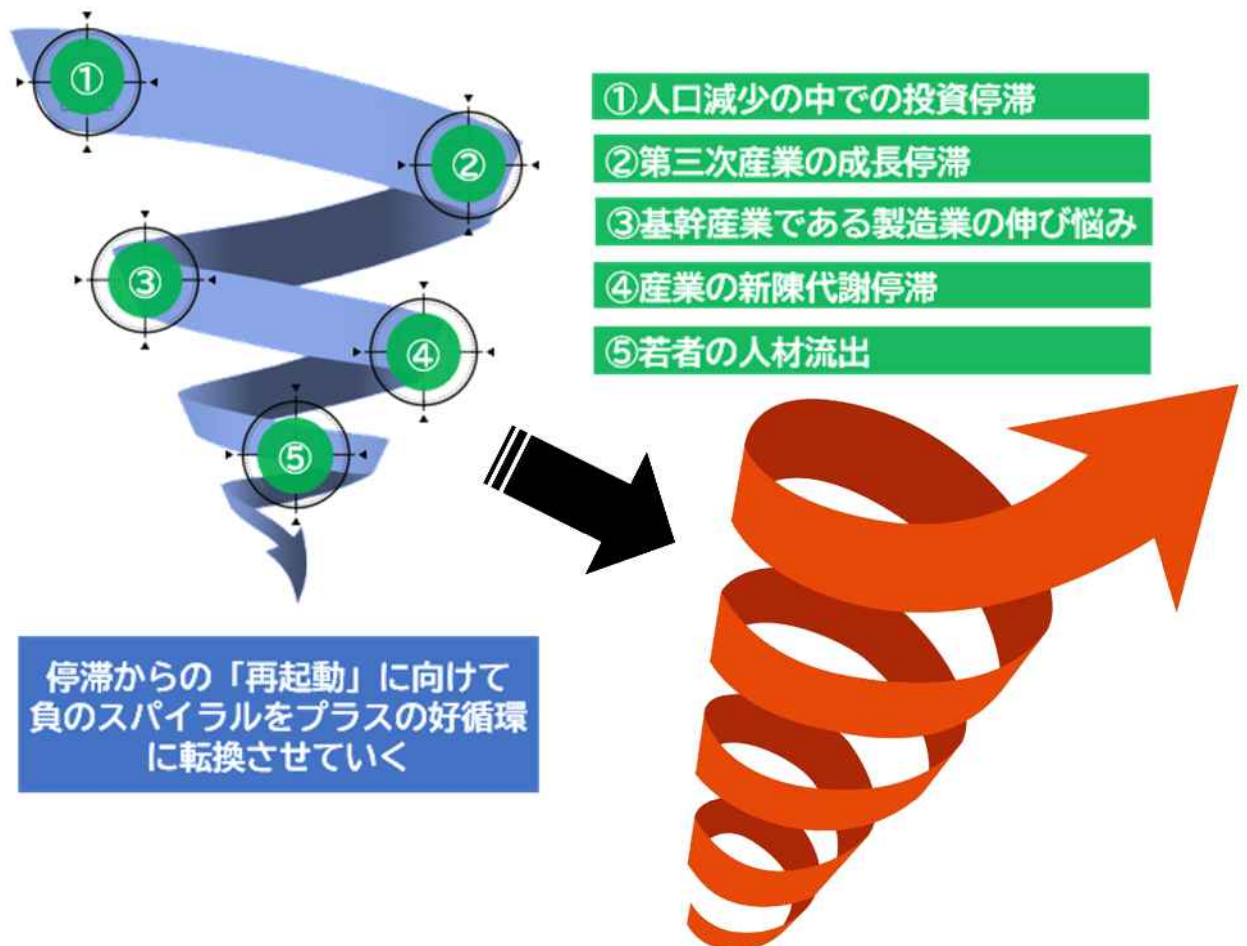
①

②

③

④

⑤

①人口減少の中での投資停滞

②第三次産業の成長停滞

③基幹産業である製造業の伸び悩み

④産業の新陳代謝停滞

⑤若者の人材流出

停滞からの「再起動」に向けて負のスパイラルをプラスの好循環に転換させていく